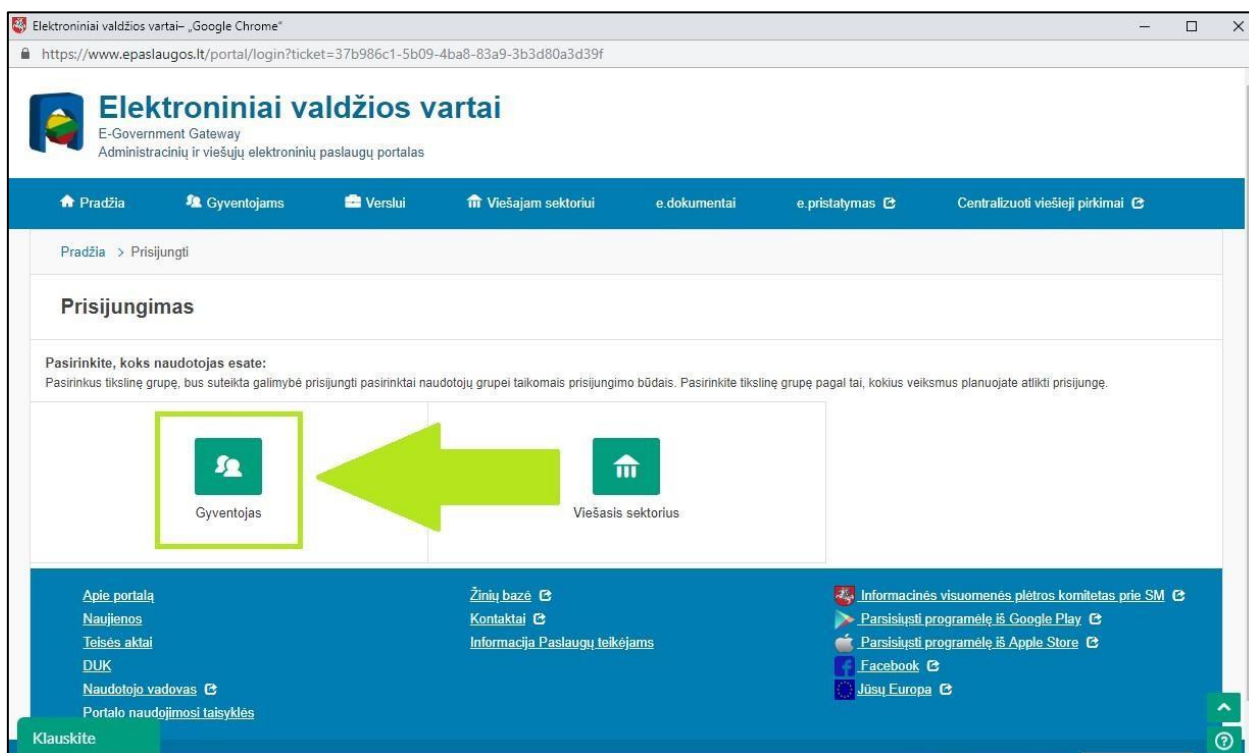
Elektroniniai valdžios vartai– „Google Chrome"

https://www.epaslaugos.lt/portal/login?ticket=37b986c1-5b09-4ba8-83a9-3b3d80a3d39f

Elektroniniai valdžios vartai
E-Government Gateway
Administracinių ir viešųjų elektroninių paslaugų portalas

Pradžia | Gyventojams | Verslui | Viešajam sektoriui | e.dokumentai | e.pristatymas | Centralizuoti viešieji pirkimai

Pradžia > Prisijungti

Prisijungimas

Pasirinkite, koks naudotojas esate:
Pasirinkus tikslinę grupę, bus suteikta galimybė prisijungti pasirinktai naudotojų grupei taikomais prisijungimo būdais. Pasirinkite tikslinę grupę pagal tai, kokius veiksmus planuojate atlikti prisijungę.

Gyventojas

Viešasis sektorius

Apie portalą
Naujienos
Teisės aktai
DUK
Naudotojo vadovas
Portalo naudojimosi taisyklės

Žinių bazė
Kontaktai
Informacija Paslaugų teikėjams

Informacinės visuomenės plėtros komitetas prie SM
Parsisiųsti programėlę iš Google Play
Parsisiųsti programėlę iš Apple Store
Facebook
Jūsų Europa

Klauskite